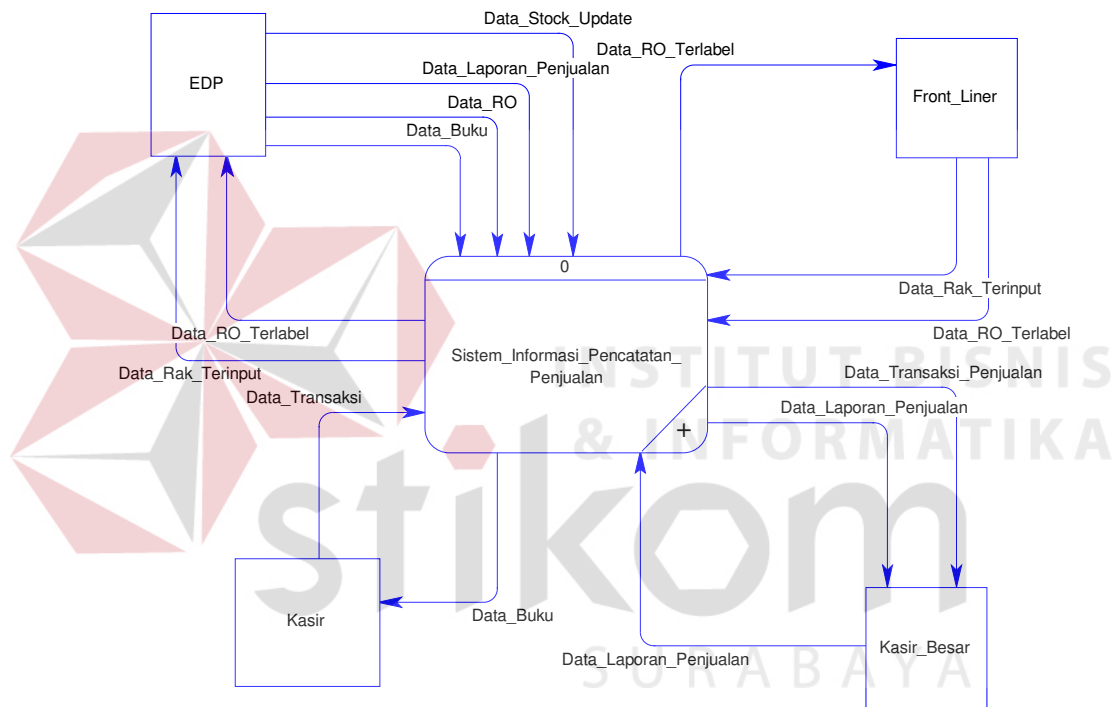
Data_Stock_Update

Data_RO_Terlabel

EDP

Data_Laporan_Penjualan

Front_Liner

Data_RO

Data_Buku

0

Data_Rak_Terinput

Data_RO_Terlabel

Data_RO_Terlabel

Sistem_Informasi_Pencatatan_Penjualan

INSTITUT BISNIS

Data_Rak_Terinput

Data_Transaksi_Penjualan

Data_Transaksi

Data_Laporan_Penjualan

& INFORMATIKA

+

stikom

Kasir

Data_Buku

Kasir_Besar

Data_Laporan_Penjualan

SURABAYA